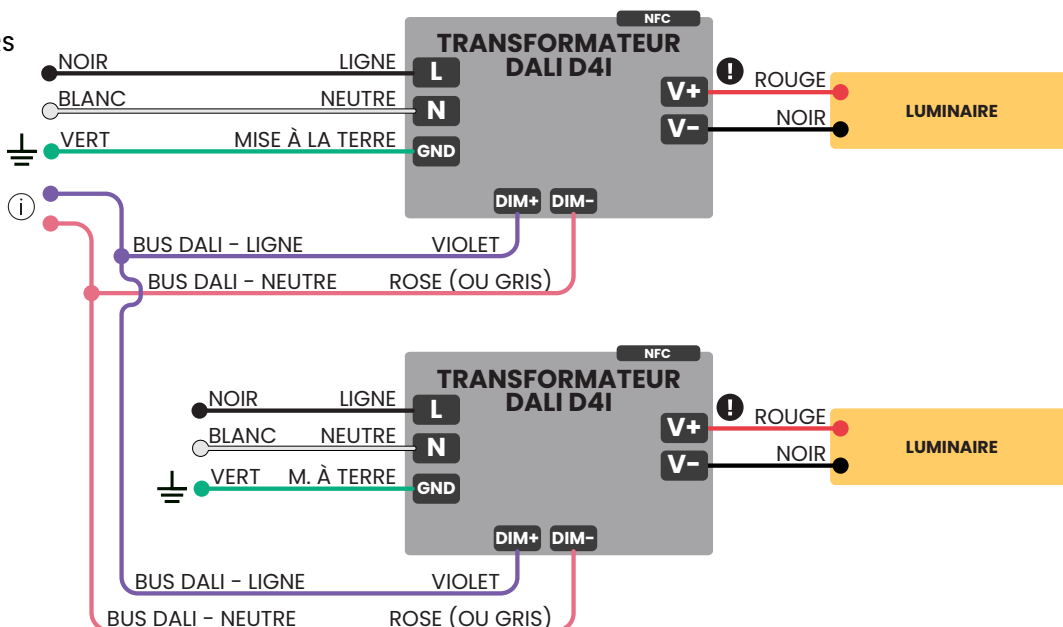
s

NOIR
LIGNE
BLANC
NEUTRE
VERT
MISE À LA TERRE

NFC
TRANSFORMATEUR
DALI D4I
L
N
GND
V+
V-
DIM+
DIM-

ROUGE
NOIR
LUMINAIRE

i

BUS DALI - LIGNE
VIOLET
BUS DALI - NEUTRE
ROSE (OU GRIS)

NOIR
LIGNE
BLANC
NEUTRE
VERT
M. À TERRE

NFC
TRANSFORMATEUR
DALI D4I
L
N
GND
V+
V-
DIM+
DIM-

ROUGE
NOIR
LUMINAIRE

BUS DALI - LIGNE
VIOLET
BUS DALI - NEUTRE
ROSE (OU GRIS)